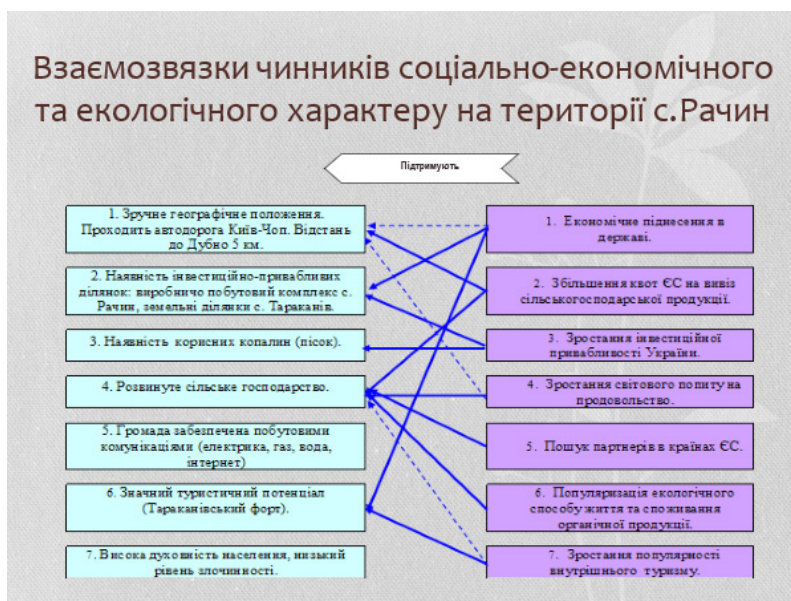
Взаємозвязки чинників соціально-економічного та екологічного характеру на території с.Рачин

Підтримують

1. Зручне географічне положення. Проходить автодорога Київ-Чоп. Відстань до Дубно 5 км.

2. Наявність інвестиційно-привабливих ділянок: виробничо побутовий комплекс с. Рачин, земельні ділянки с. Тараканів.

3. Наявність корисних копалин (пісок).

4. Розвинуте сільське господарство.

5. Громада забезпечена побутовими комунікаціями (електрика, газ, вода, інтернет)

6. Значний туристичний потенціал (Тараканівський форт).

7. Висока духовність населення, низький рівень злочинності.

1. Економічне піднесення в державі.

2. Збільшення квот ЄС на вивіз сільськогосподарської продукції.

3. Зростання інвестиційної привабливості України.

4. Зростання світового попиту на продовольство.

5. Пошук партнерів в країнах ЄС.

6. Популяризація екологічного способу життя та споживання органічної продукції.

7. Зростання популярності внутрішнього туризму.